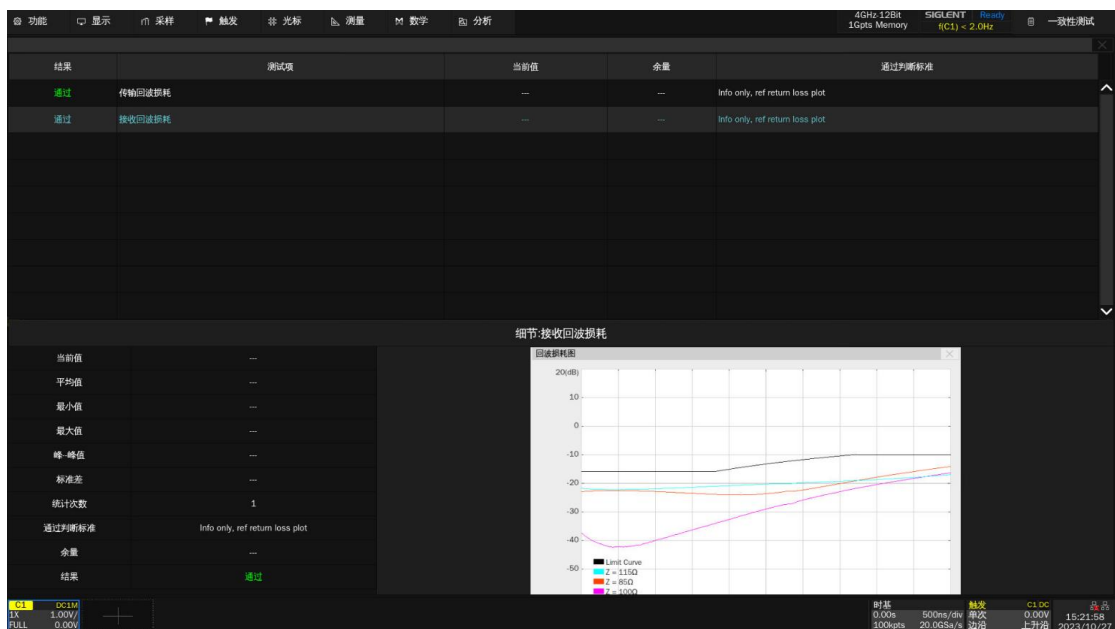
功能 显示 采样 触发 光标 测量 数学 分析

4GHz 12Bit 1Gpts Memory SIGLENT Ready f(C1) < 2.0Hz 一致性测试

| 结果 | 测试项 | 当前值 | 余量 | 通过判断标准 |
|---|---|---|---|---|
| 通过 | 传输回波损耗 | --- | --- | Info only, ref return loss plot |
| 通过 | 接收回波损耗 | --- | --- | Info only, ref return loss plot |

细节:接收回波损耗

| 当前值 | --- |
|---|---|
| 平均值 | --- |
| 最小值 | --- |
| 最大值 | --- |
| 峰-峰值 | --- |
| 标准差 | --- |
| 统计次数 | 1 |
| 通过判断标准 | Info only, ref return loss plot |
| 余量 | --- |
| 结果 | 通过 |

回波损耗图
20(dB)
10
0
-10
-20
-30
-40
-50
Limit Curve
Z = 115Ω
Z = 85Ω
Z = 100Ω

C1 DC1M 1X 1.00V/ FULL 0.00V

时基 0.00s 500ns/div 100kpts 20.0GSa/s
触发 单次 边沿
C1 DC 0.00V 上升沿
15:21:58 2023/10/27